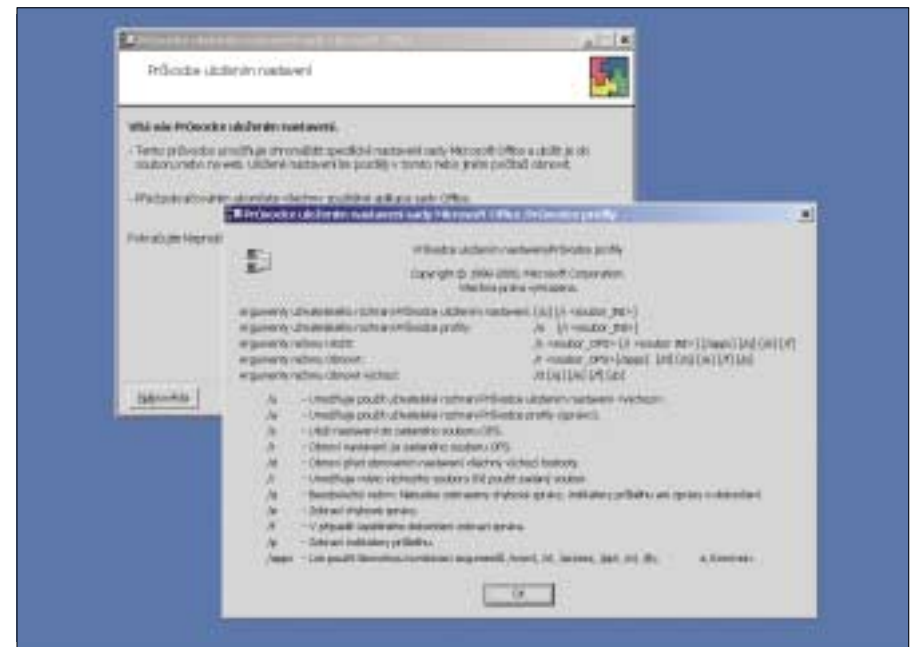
Průvodce uložením nastavení

Vítá vás Průvodce uložením nastavení.

- Tento průvodce umožňuje shromáždit specifická nastavení sady Microsoft Office a uložit je do souboru nebo na web. Uložená nastavení lze použít v tomto nebo jiném počítači obnovit.

- Před pokračováním ukončete všechny spuštěné aplikace sady Office.

Pokračujte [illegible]

Nápověda

Průvodce uložením nastavení sady Microsoft Office: Průvodce profily

Průvodce uložením nastavení/Průvodce profily

Copyright (C) 1994-2001 Microsoft Corporation. Všechna práva vyhrazena.

argumenty uživatelského rozhraní Průvodce uložením nastavení: [/u] [/r <soubor_INI>]
argumenty uživatelského rozhraní Průvodce profily: /e [/i <soubor_INI>]
argumenty režimu Uložit: /s <soubor_OPS> [/i <soubor_INI>] [/wapp] [/q] [/e] [/f]
argumenty režimu Obnovit: /r <soubor_OPS> [/wapp] [/d] [/q] [/e] [/f] [/p]
argumenty režimu Obnovit výchozí: /d [/q] [/e] [/f] [/p]

/u - Umožňuje použít uživatelské rozhraní Průvodce uložením nastavení <výchozí>.
/e - Umožňuje použít uživatelské rozhraní Průvodce profily (zpráv).
/s - Uloží nastavení do zadaného souboru OPS.
/r - Obnoví nastavení ze zadaného souboru OPS.
/d - Obnoví před obnovením nastavení všechny výchozí hodnoty.
/i - Umožňuje místo výchozího souboru INI použít zadaný soubor.
/q - Bezobslužný režim. Nebudou zobrazeny chybové zprávy, indikátory průběhu ani zprávy o dokončení.
/e - Zobrazí chybové zprávy.
/f - V případě úspěšného dokončení zobrazí zprávu.
/p - Zobrazí indikátory průběhu.
/wapp - Lze použít libovolnou kombinaci argumentů /word, /xl, /access, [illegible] a /common.

OK